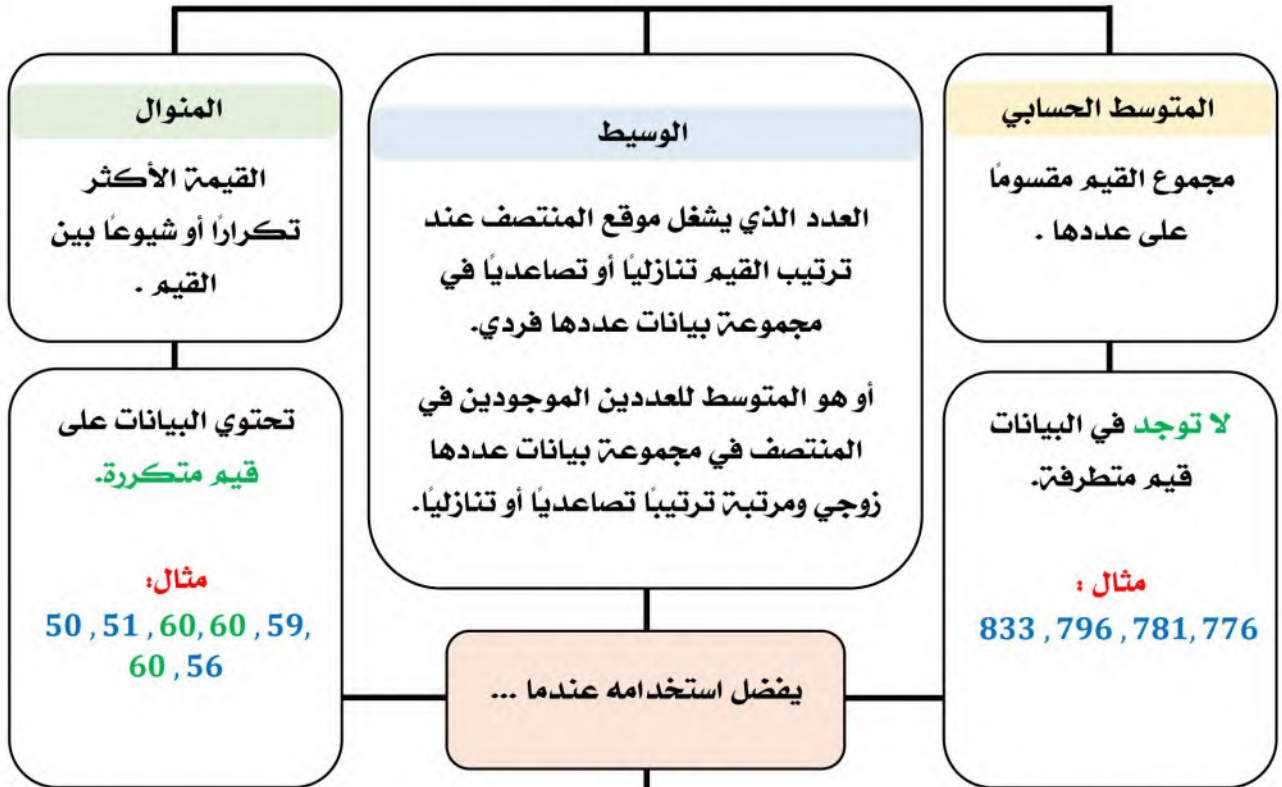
المتوسط الحسابي

مجموع القيم مقسومًا على عددها .

الوسيط

العدد الذي يشغل موقع المنتصف عند ترتيب القيم تنازليًا أو تصاعديًا في مجموعة بيانات عددها فردي.

أو هو المتوسط للعددين الموجودين في المنتصف في مجموعة بيانات عددها زوجي ومرتبة ترتيبًا تصاعديًا أو تنازليًا.

المنوال

القيمة الأكثر تكرارًا أو شيوعًا بين القيم .

لا توجد في البيانات قيم متطرفة.

مثال :
833 , 796 , 781, 776

تحتوي البيانات على قيم متكررة.

مثال:
50 , 51 , 60, 60 , 59, 60 , 56

يفضل استخدامه عندما ...